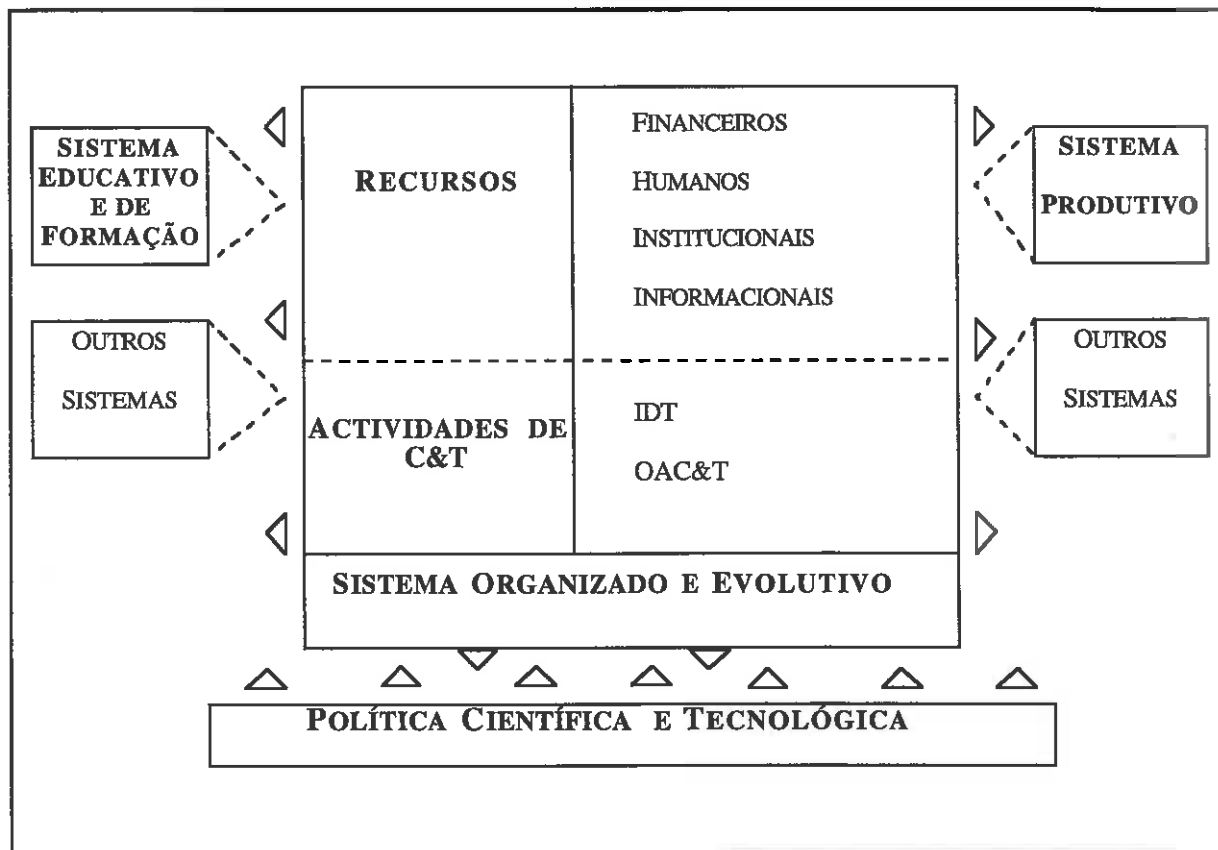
SISTEMA EDUCATIVO E DE FORMAÇÃO

OUTROS SISTEMAS

RECURSOS

FINANCEIROS

HUMANOS

INSTITUCIONAIS

INFORMACIONAIS

ACTIVIDADES DE C&T

IDT

OAC&T

SISTEMA ORGANIZADO E EVOLUTIVO

SISTEMA PRODUTIVO

OUTROS SISTEMAS

POLÍTICA CIENTÍFICA E TECNOLÓGICA